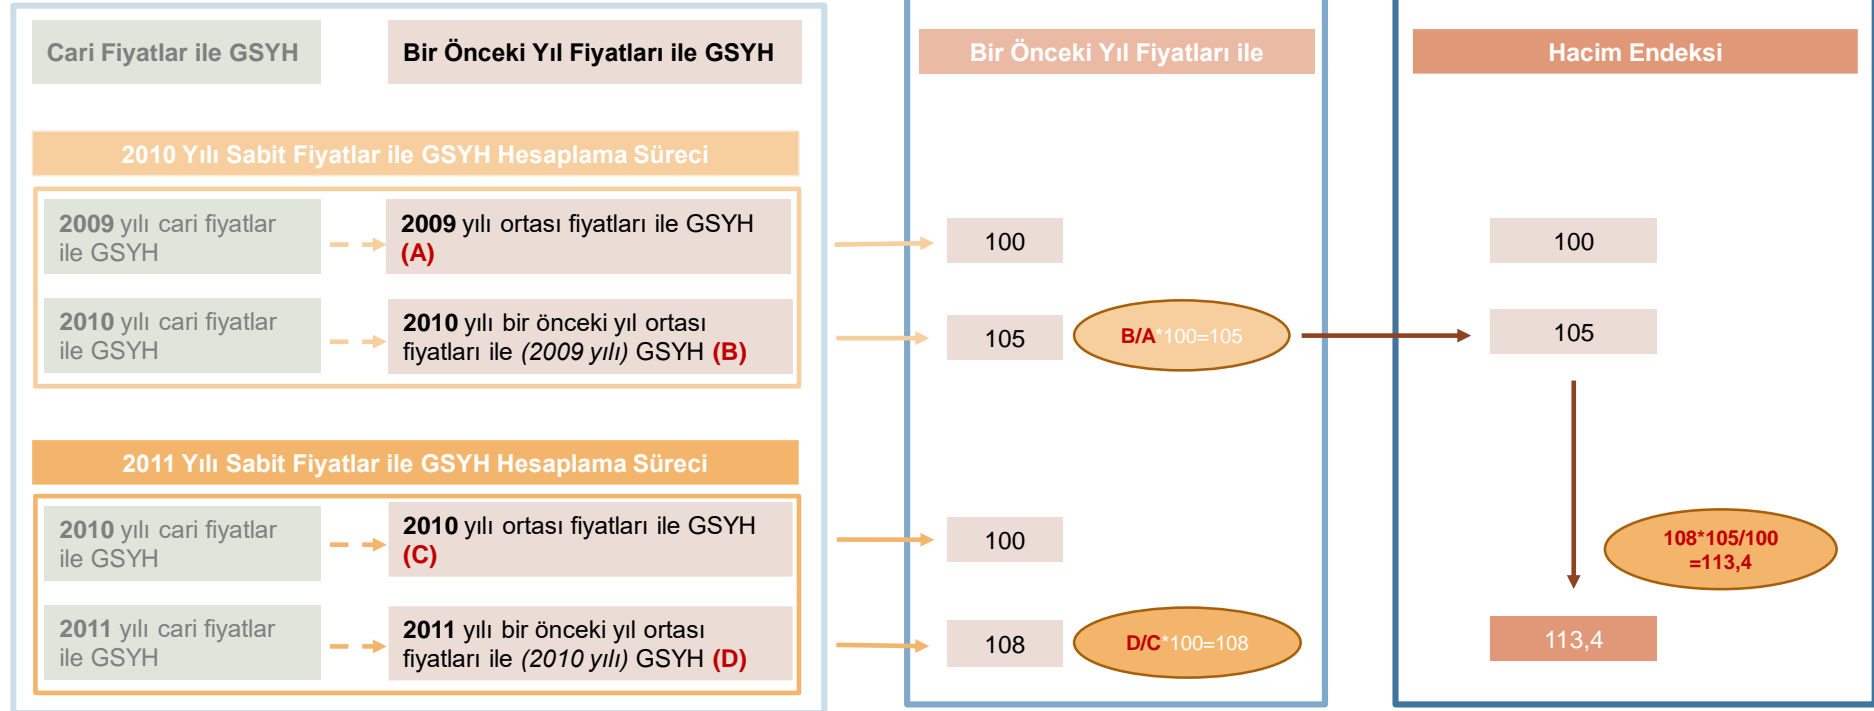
Cari Fiyatlar ile GSYH

Bir Önceki Yıl Fiyatları ile GSYH

2010 Yılı Sabit Fiyatlar ile GSYH Hesaplama Süreci

2009 yılı cari fiyatlar ile GSYH

2009 yılı ortası fiyatları ile GSYH (A)

2010 yılı cari fiyatlar ile GSYH

2010 yılı bir önceki yıl ortası fiyatları ile *(2009 yılı)* GSYH (B)

2011 Yılı Sabit Fiyatlar ile GSYH Hesaplama Süreci

2010 yılı cari fiyatlar ile GSYH

2010 yılı ortası fiyatları ile GSYH (C)

2011 yılı cari fiyatlar ile GSYH

2011 yılı bir önceki yıl ortası fiyatları ile *(2010 yılı)* GSYH (D)

Bir Önceki Yıl Fiyatları ile

100

105

B/A*100=105

100

108

D/C*100=108

Hacim Endeksi

100

105

108*105/100 =113,4

113,4